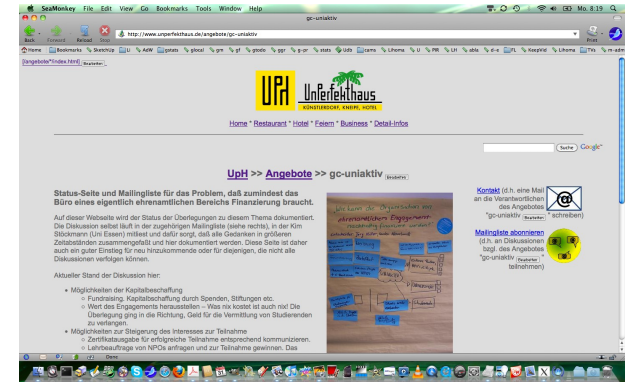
SeaMonkey File Edit View Go Bookmarks Tools Window Help
Mo. 8:19
gc-uniaktiv
Back Forward Reload Stop
http://www.unperfekthaus.de/angebote/gc-uniaktiv
Search Print
Home Bookmarks SketchUp LI AdW gstats glocal gm gf gtools ggr g-pr stats Udo zams Lihoma U PIR LH able d-e FL KeepVid Lihoma TVs m-adm
[angebote/*index.html] Bearbeiten

UpH UnPerfektHaus KÜNSTLERDORF, KNEIPE, HOTEL

Home * Restaurant * Hotel * Feiern * Business * Detail-Infos

Suche Google

UpH >> Angebote >> gc-uniaktiv Bearbeiten

Status-Seite und Mailingliste für das Problem, daß zumindest das Büro eines eigentlich ehrenamtlichen Bereichs Finanzierung braucht.

Auf dieser Webseite wird der Status der Überlegungen zu diesem Thema dokumentiert. Die Diskussion selbst läuft in der zugehörigen Mailingliste (siehe rechts), in der Kim Stöckmann (Uni Essen) mitliest und dafür sorgt, daß alle Gedanken in größeren Zeitabständen zusammengefaßt und hier dokumentiert werden. Diese Seite ist daher auch ein guter Einstieg für neu hinzukommende oder für diejenigen, die nicht alle Diskussionen verfolgen können.

Aktueller Stand der Diskussion hier:

Möglichkeiten der Kapitalbeschaffung
Fundraising, Kapitalbeschaffung durch Spenden, Stiftungen etc.
Wert des Engagements herausstellen – Was nix kostet ist auch nix! Die Überlegung ging in die Richtung, Geld für die Vermittlung von Studierenden zu verlangen.
Möglichkeiten zur Steigerung des Interesses zur Teilnahme
Zertifikatsausgabe für erfolgreiche Teilnahme entsprechend kommunizieren.
Lehrbeauftrage von NPOs anfragen und zur Teilnahme gewinnen. Das

ehrenamtlichen Engagement

Kontakt (d.h. eine Mail an die Verantwortlichen des Angebotes "gc-uniaktiv Bearbeiten " schreiben)

Mailingliste abonnieren (d.h. an Diskussionen bzgl. des Angebotes "gc-uniaktiv Bearbeiten " teilnehmen)

Done